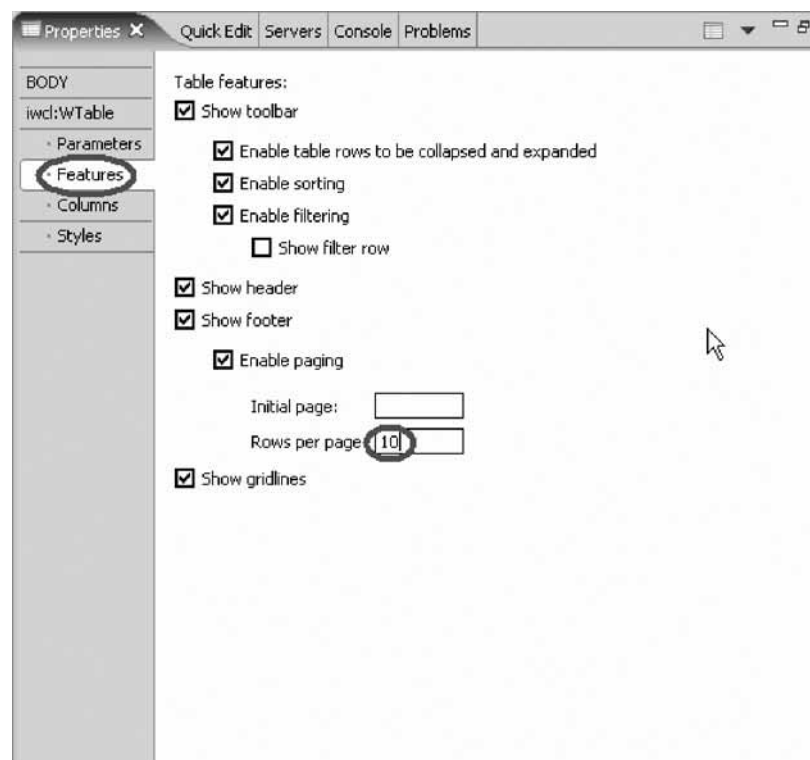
Properties ✕ | Quick Edit | Servers | Console | Problems

BODY
iwcl:WTable
· Parameters
· Features
· Columns
· Styles

Table features:
☑ Show toolbar
☑ Enable table rows to be collapsed and expanded
☑ Enable sorting
☑ Enable filtering
☐ Show filter row
☑ Show header
☑ Show footer
☑ Enable paging
Initial page:
Rows per page: 10
☑ Show gridlines